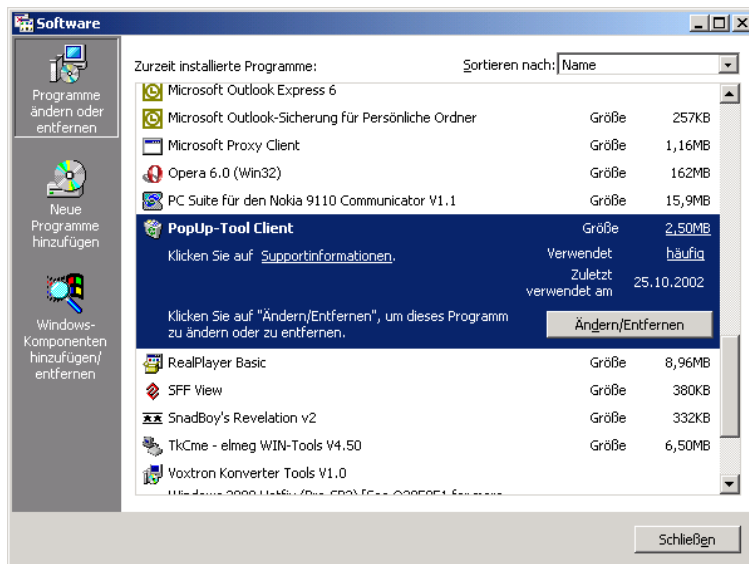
Software

Programme ändern oder entfernen

Neue Programme hinzufügen

Windows-Komponenten hinzufügen/entfernen

Zurzeit installierte Programme:

Sortieren nach: Name

Microsoft Outlook Express 6

| | | |
|---|---|---|
| Microsoft Outlook-Sicherung für Persönliche Ordner | Größe | 257KB |
| Microsoft Proxy Client | Größe | 1,16MB |
| Opera 6.0 (Win32) | Größe | 162MB |
| PC Suite für den Nokia 9110 Communicator V1.1 | Größe | 15,9MB |
| PopUp-Tool Client | Größe | 2,50MB |
| Klicken Sie auf Supportinformationen. | Verwendet | häufig |
| | Zuletzt verwendet am | 25.10.2002 |

Klicken Sie auf "Ändern/Entfernen", um dieses Programm zu ändern oder zu entfernen.

Ändern/Entfernen

| | | |
|---|---|---|
| RealPlayer Basic | Größe | 8,96MB |
| SFF View | Größe | 380KB |
| SnadBoy's Revelation v2 | Größe | 332KB |
| TkCme - elmeg WIN-Tools V4.50 | Größe | 6,50MB |

Voxtron Konverter Tools V1.0

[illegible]

Schließen